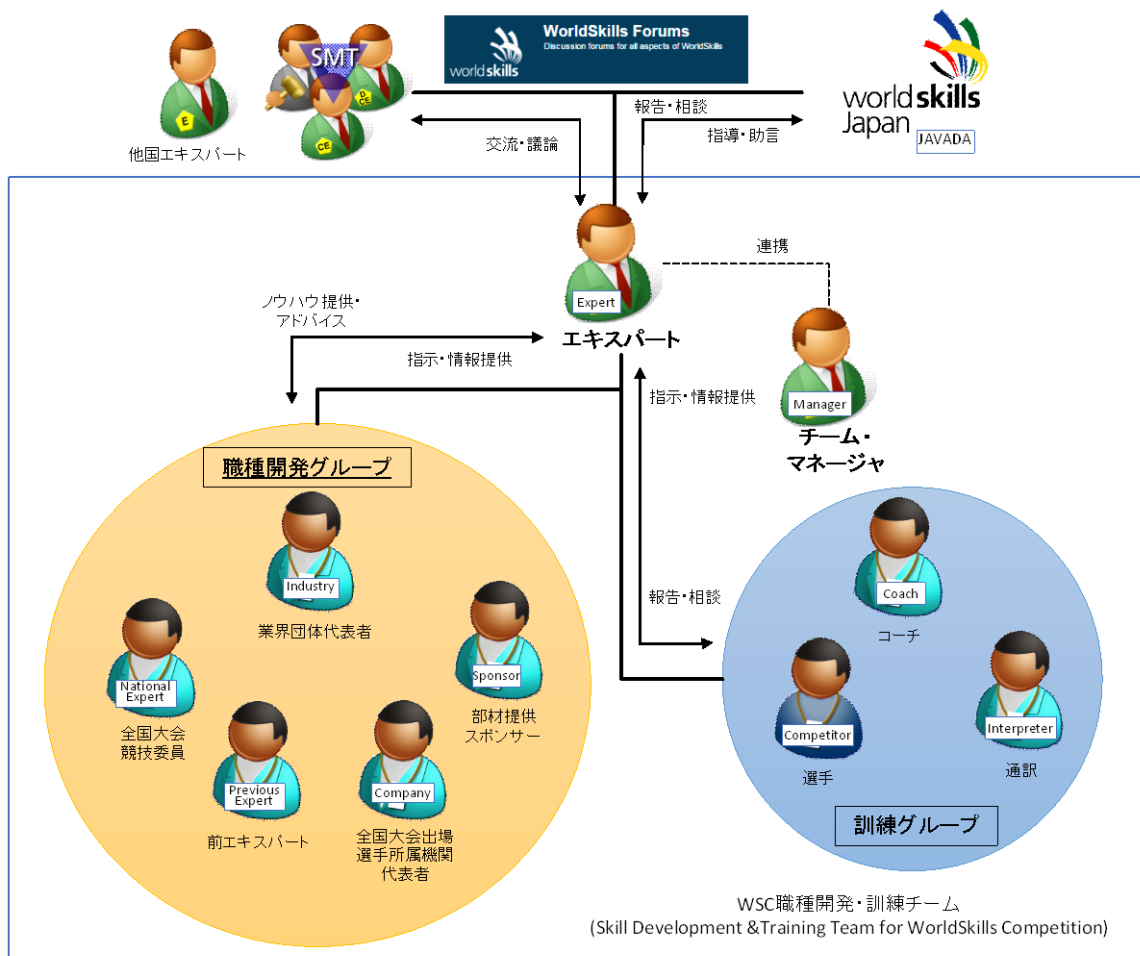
E
SMT
CE
DCE
CE
他国エキスパート

WorldSkills Forums
Discussion forums for all aspects of WorldSkills
worldskills

worldskills Japan
JAVADA

報告・相談
指導・助言
交流・議論

Expert
エキスパート

連携

ノウハウ提供・アドバイス
指示・情報提供

Manager
チーム・マネージャ

指示・情報提供

職種開発グループ

Industry
業界団体代表者

National Expert
全国大会競技委員

Sponsor
部材提供スポンサー

Previous Expert
前エキスパート

Company
全国大会出場選手所属機関代表者

報告・相談

Coach
コーチ

Competitor
選手

Interpreter
通訳

訓練グループ

WSC職種開発・訓練チーム
(Skill Development &Training Team for WorldSkills Competition)